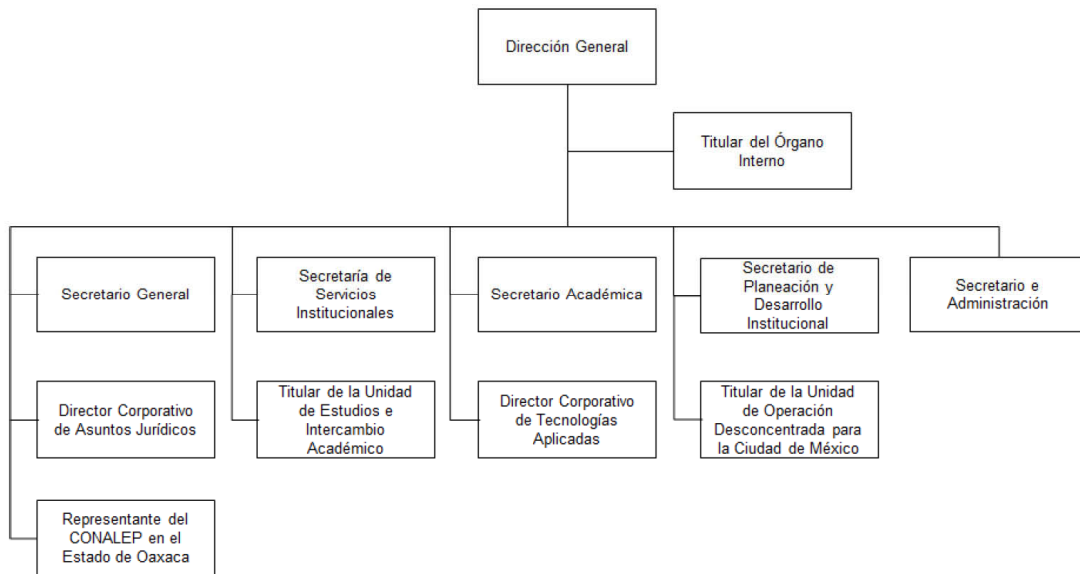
Dirección General

Titular del Órgano Interno

Secretario General

Director Corporativo de Asuntos Jurídicos

Representante del CONALEP en el Estado de Oaxaca

Secretaría de Servicios Institucionales

Titular de la Unidad de Estudios e Intercambio Académico

Secretario Académica

Director Corporativo de Tecnologías Aplicadas

Secretario de Planeación y Desarrollo Institucional

Titular de la Unidad de Operación Desconcentrada para la Ciudad de México

Secretario e Administración